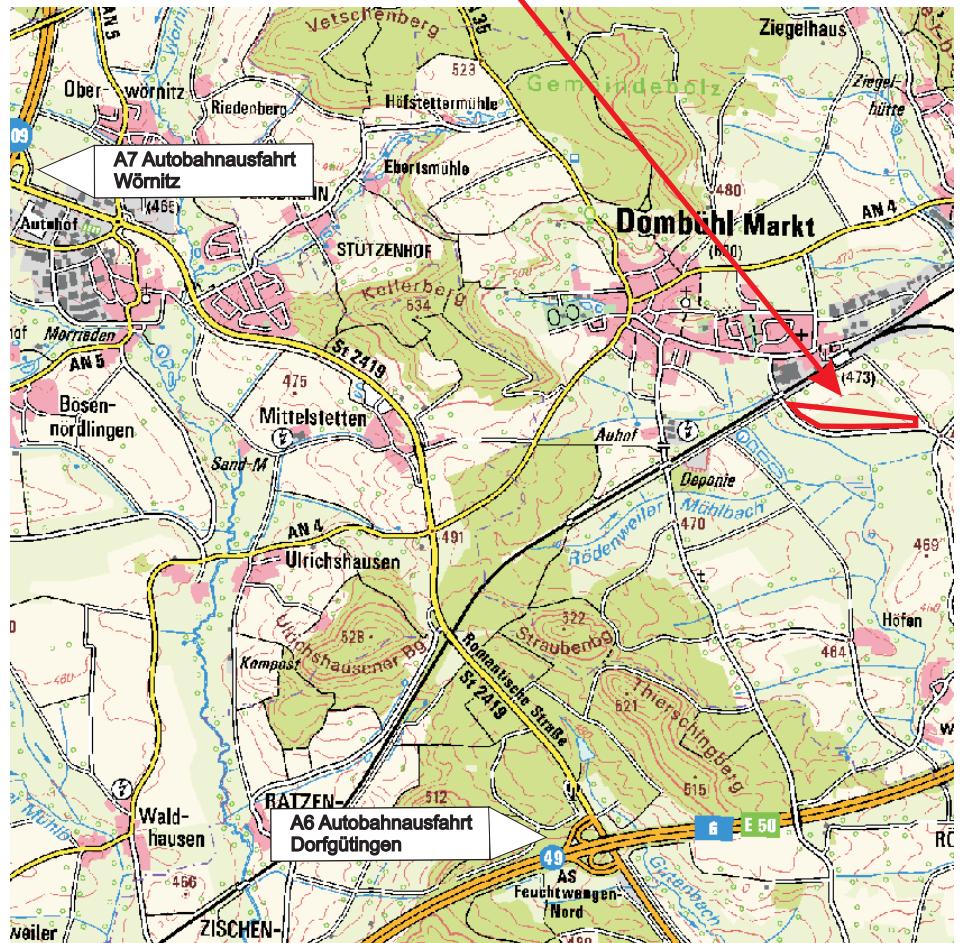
AN 5
Vetschenberg
35
Ziegelhaus
Ober-wörnitz
523
Gemeindeholz
Riedenberg
Höfstettermühle
Ziegelhütte
09
A7 Autobahnausfahrt Wörnitz
Ebertsmühle
480
(465)
Autohof
Dombühl Markt
AN 4
(500)
STÜTZENHOF
Kellerberg
534
Morrieden
AN 5
St 2419
475
(473)
Bösen-nördlingen
Mittelstetten
Sand-M
Auhof
Deponie
Rödenweiler Mühlbach
470
AN 4
491
469
Ulrichshausen
322
Straubenbg
Ulrichshausener Bg
528
Höfen
Romantische Straße
Kompost
St 2419
464
621
Thierschingberg
Wald-hausen
RATZEN-
512
615
A6 Autobahnausfahrt Dorfgütingen
6
E 50
49
466
AS Feuchtwangen-Nord
Weiler
ZISCHEN-